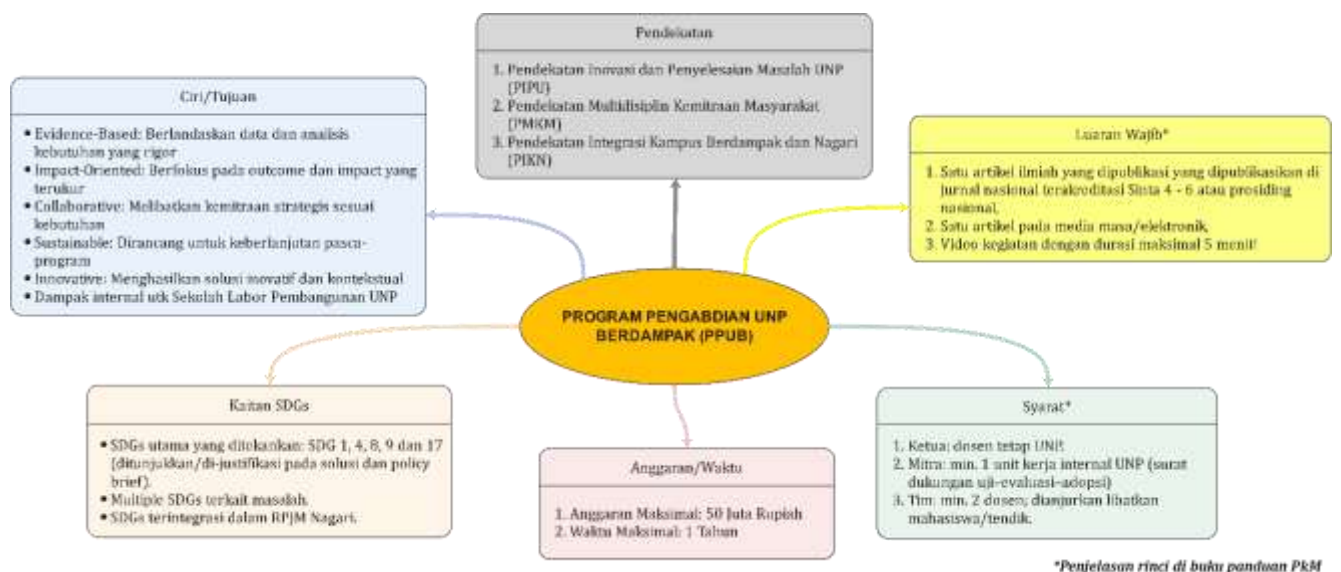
Pendekatan

1. Pendekatan Inovasi dan Penyelesaian Masalah UNP (PIPU)
2. Pendekatan Multidisiplin Kemitraan Masyarakat (PMKM)
3. Pendekatan Integrasi Kampus Berdampak dan Nagari (PIKN)

Ciri/Tujuan

- Evidence-Based: Berlandaskan data dan analisis kebutuhan yang rigor
- Impact-Oriented: Berfokus pada outcome dan impact yang terukur
- Collaborative: Melibatkan kemitraan strategis sesuai kebutuhan
- Sustainable: Dirancang untuk keberlanjutan pasca-program
- Innovative: Menghasilkan solusi inovatif dan kontekstual
- Dampak internal utk Sekolah Labor Pembangunan UNP

Luaran Wajib*

1. Satu artikel ilmiah yang dipublikasi yang dipublikasikan di jurnal nasional terakreditasi Sinta 4 - 6 atau prosiding nasional,
2. Satu artikel pada media masa/elektronik,
3. Video kegiatan dengan durasi maksimal 5 menit!

PROGRAM PENGABDIAN UNP BERDAMPAK (PPUB)

Kaitan SDGs

- SDGs utama yang ditekankan: SDG 1, 4, 8, 9 dan 17 (ditunjukkan/di-justifikasi pada solusi dan policy brief).
- Multiple SDGs terkait masalah.
- SDGs terintegrasi dalam RPJM Nagari.

Anggaran/Waktu

1. Anggaran Maksimal: 50 Juta Rupiah
2. Waktu Maksimal: 1 Tahun

Syarat*

1. Ketua: dosen tetap UNP.
2. Mitra: min. 1 unit kerja internal UNP (surat dukungan uji-evaluasi-adopsi)
3. Tim: min. 2 dosen; dianjurkan libatkan mahasiswa/tendik.

*Penjelasan rinci di buku panduan PkM